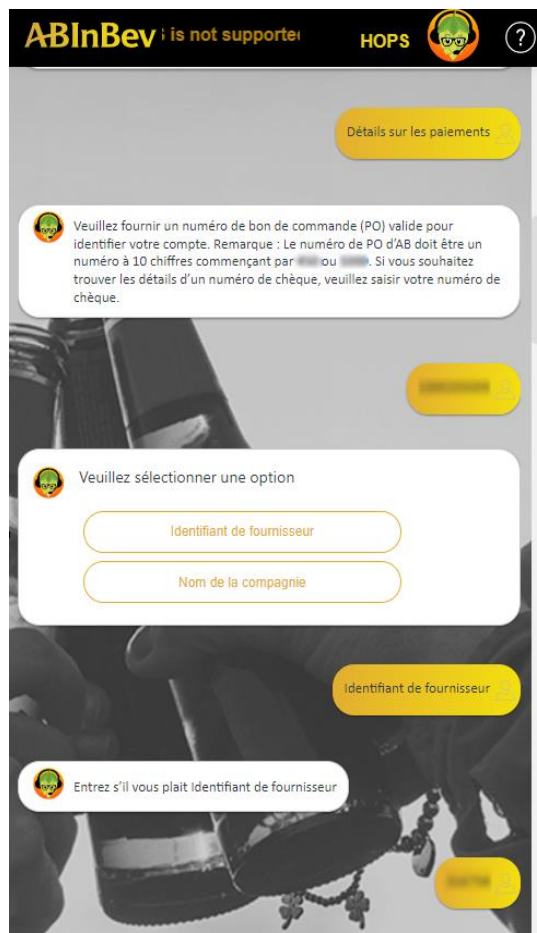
ABInBev ; is not supporte

HOPS

?

Détails sur les paiements

Veuillez fournir un numéro de bon de commande (PO) valide pour identifier votre compte. Remarque : Le numéro de PO d'AB doit être un numéro à 10 chiffres commençant par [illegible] ou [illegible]. Si vous souhaitez trouver les détails d'un numéro de chèque, veuillez saisir votre numéro de chèque.

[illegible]

Veuillez sélectionner une option

Identifiant de fournisseur

Nom de la compagnie

Identifiant de fournisseur

Entrez s'il vous plait Identifiant de fournisseur

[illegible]